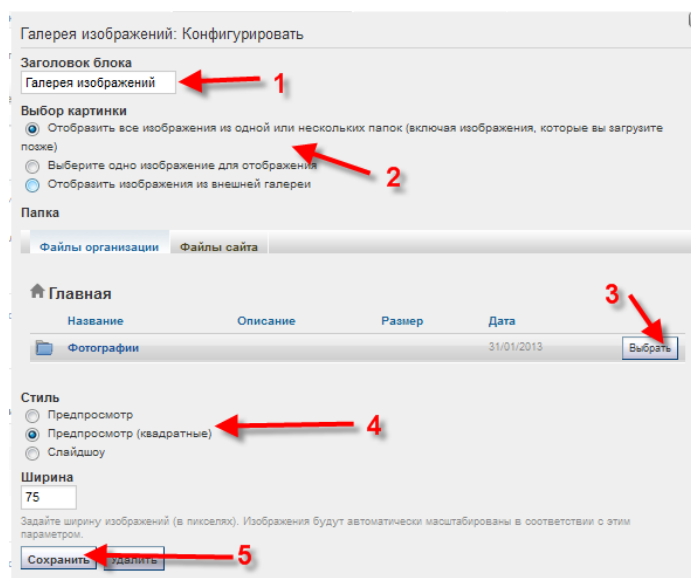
Галерея изображений: Конфигурировать

Заголовок блока

Галерея изображений

1

Выбор картинки

Отобразить все изображения из одной или нескольких папок (включая изображения, которые вы загрузите позже)

Выберите одно изображение для отображения

2

Отобразить изображения из внешней галереи

Папка

Файлы организации

Файлы сайта

Главная

3

| Название | Описание | Размер | Дата | |
|---|---|---|---|---|
| Фотографии | | | 31/01/2013 | Выбрать |

Стиль

Предпросмотр

Предпросмотр (квадратные)

4

Слайдшоу

Ширина

75

Задайте ширину изображений (в пикселях). Изображения будут автоматически масштабированы в соответствии с этим параметром.

Сохранить

Удалить

5